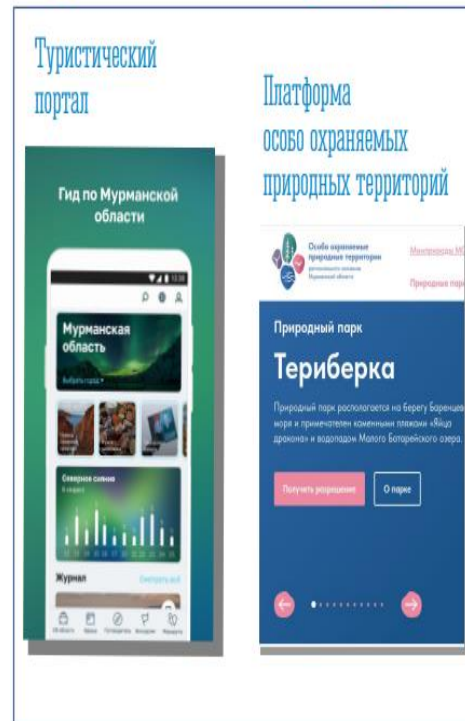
Туристический портал

Платформа особо охраняемых природных территорий

Гид по Мурманской области

Мурманская область

Выбрать город

Северное сияние

Журнал

Смотреть всё

Особо охраняемые природные территории регионального значения Мурманской области

Минприроды МО

Природные парки

Природный парк

Териберка

Природный парк расположен на берегу Баренцева моря и примечателен каменными пляжами «Яйцо дракона» и водопадом Малого Батарейского озера.

Получить разрешение

О парке